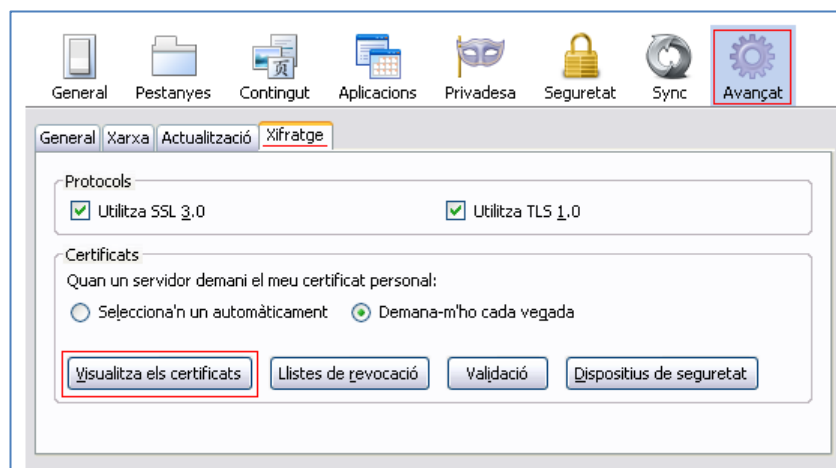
General Pestanyes Contingut Aplicacions Privadesa Seguretat Sync Avançat

General Xarxa Actualització Xifratge

Protocols

Utilitza SSL 3.0

Utilitza TLS 1.0

Certificats

Quan un servidor demani el meu certificat personal:

Selecciona'n un automàticament

Demana-m'ho cada vegada

Visualitza els certificats

Llistes de revocació

Validació

Dispositius de seguretat